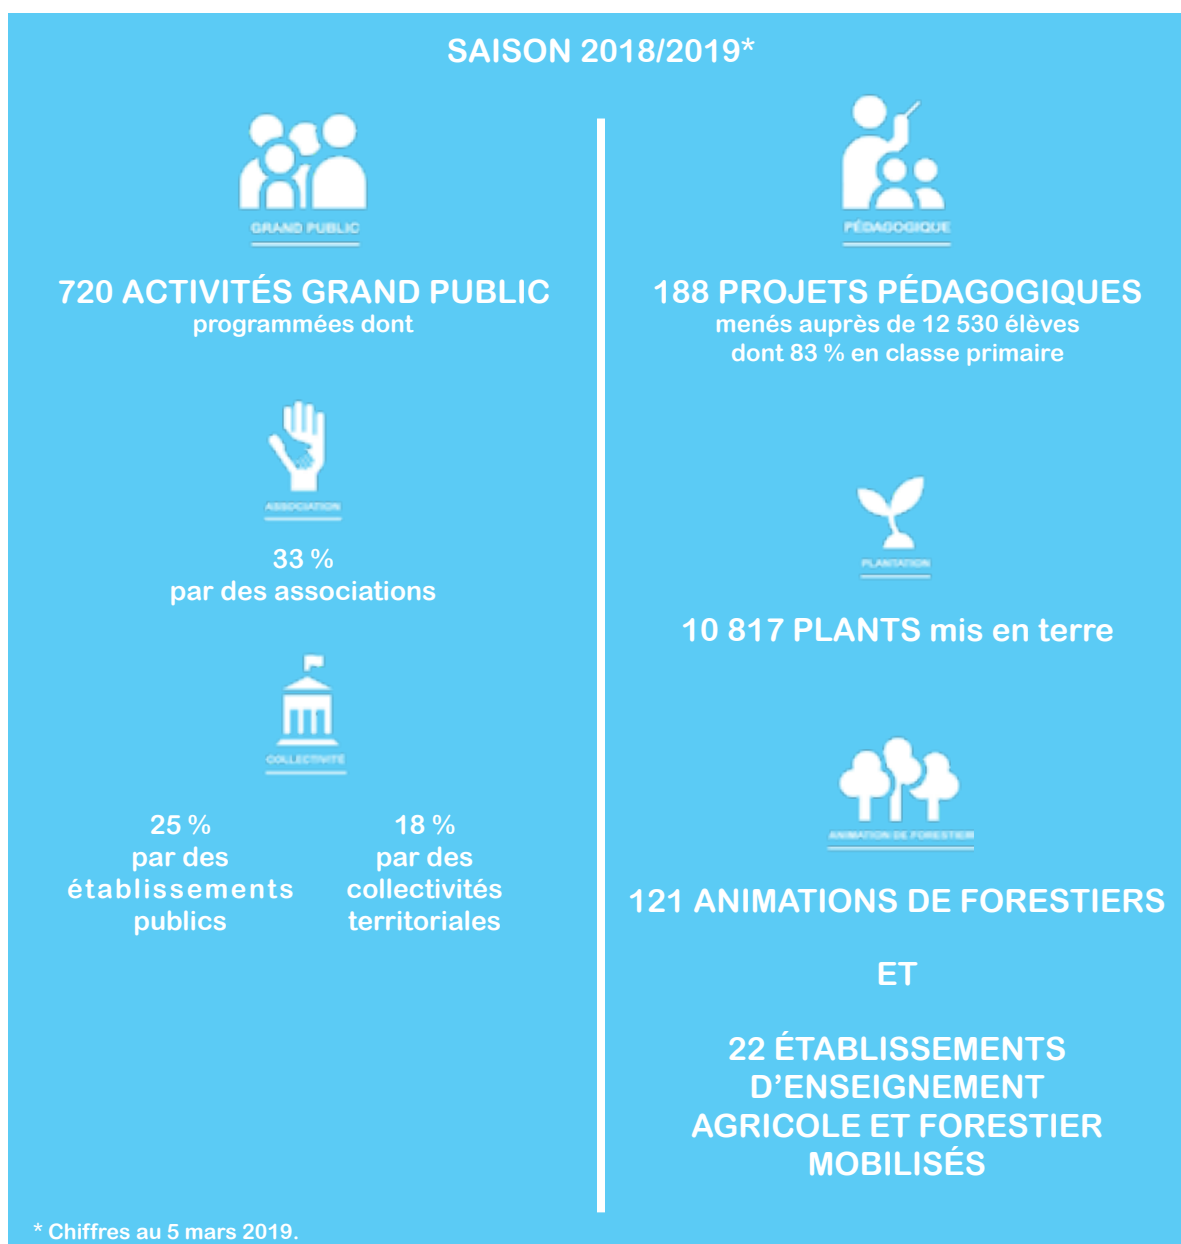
SAISON 2018/2019*

GRAND PUBLIC

720 ACTIVITÉS GRAND PUBLIC
programmées dont

ASSOCIATION

33 %
par des associations

COLLECTIVITÉ

25 %
par des établissements publics

18 %
par des collectivités territoriales

PÉDAGOGIQUE

188 PROJETS PÉDAGOGIQUES
menés auprès de 12 530 élèves
dont 83 % en classe primaire

PLANTATION

10 817 PLANTS mis en terre

ANIMATION DE FORESTIER

121 ANIMATIONS DE FORESTIERS

ET

22 ÉTABLISSEMENTS D'ENSEIGNEMENT AGRICOLE ET FORESTIER MOBILISÉS

* Chiffres au 5 mars 2019.